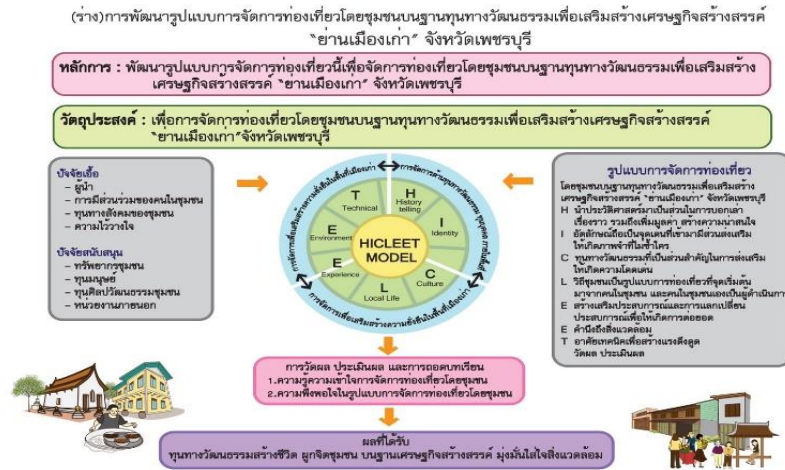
(ร่าง)การพัฒนารูปแบบการจัดการท่องเที่ยวโดยชุมชนบนฐานทุนทางวัฒนธรรมเพื่อเสริมสร้างเศรษฐกิจสร้างสรรค์ "ย่านเมืองเก่า" จังหวัดเพชรบุรี

หลักการ : พัฒนารูปแบบการจัดการท่องเที่ยวนี้เพื่อจัดการท่องเที่ยวโดยชุมชนบนฐานทุนทางวัฒนธรรมเพื่อเสริมสร้างเศรษฐกิจสร้างสรรค์ "ย่านเมืองเก่า" จังหวัดเพชรบุรี

วัตถุประสงค์ : เพื่อการจัดการท่องเที่ยวโดยชุมชนบนฐานทุนทางวัฒนธรรมเพื่อเสริมสร้างเศรษฐกิจสร้างสรรค์ "ย่านเมืองเก่า"จังหวัดเพชรบุรี

ปัจจัยเอื้อ
- ผู้นำ
- การมีส่วนร่วมของคนในชุมชน
- ทุนทางสังคมของชุมชน
- ความไว้วางใจ

ปัจจัยสนับสนุน
- ทรัพยากรชุมชน
- ทุนมนุษย์
- ทุนศิลปวัฒนธรรมชุมชน
- หน่วยงานภายนอก

H History telling
I Identity
C Culture
L Local Life
E Experience
E Environment
T Technical
HICLEET MODEL

รูปแบบการจัดการท่องเที่ยว
โดยชุมชนบนฐานทุนทางวัฒนธรรมเพื่อเสริมสร้างเศรษฐกิจสร้างสรรค์ "ย่านเมืองเก่า" จังหวัดเพชรบุรี
H นำประวัติศาสตร์มาเป็นส่วนในการบอกเล่าเรื่องราว รวมถึงเพิ่มมูลค่า สร้างความน่าสนใจ
I อัตลักษณ์ถือเป็นจุดเด่นที่เข้ามามีส่วนส่งเสริมให้เกิดภาพจำที่ไม่ซ้ำใคร
C ทุนทางวัฒนธรรมที่เป็นส่วนสำคัญในการส่งเสริมให้เกิดความโดดเด่น
L วิถีชุมชนเป็นรูปแบบการท่องเที่ยวที่จุดเริ่มต้นมาจากคนในชุมชน และคนในชุมชนเองเป็นผู้ดำเนินการ
E สร้างเสริมประสบการณ์และการแลกเปลี่ยนประสบการณ์เพื่อให้เกิดการต่อยอด
E คำนึงถึงสิ่งแวดล้อม
T อาศัยเทคนิคเพื่อสร้างแรงดึงดูด วัดผล ประเมินผล

การวัดผล ประเมินผล และการถอดบทเรียน
1.ความรู้ความเข้าใจการจัดการท่องเที่ยวโดยชุมชน
2.ความพึงพอใจในรูปแบบการจัดการท่องเที่ยวโดยชุมชน

ผลที่ได้รับ
ทุนทางวัฒนธรรมสร้างชีวิต ผูกจิตชุมชน บนฐานเศรษฐกิจสร้างสรรค์ มุ่งมั่นใส่ใจสิ่งแวดล้อม